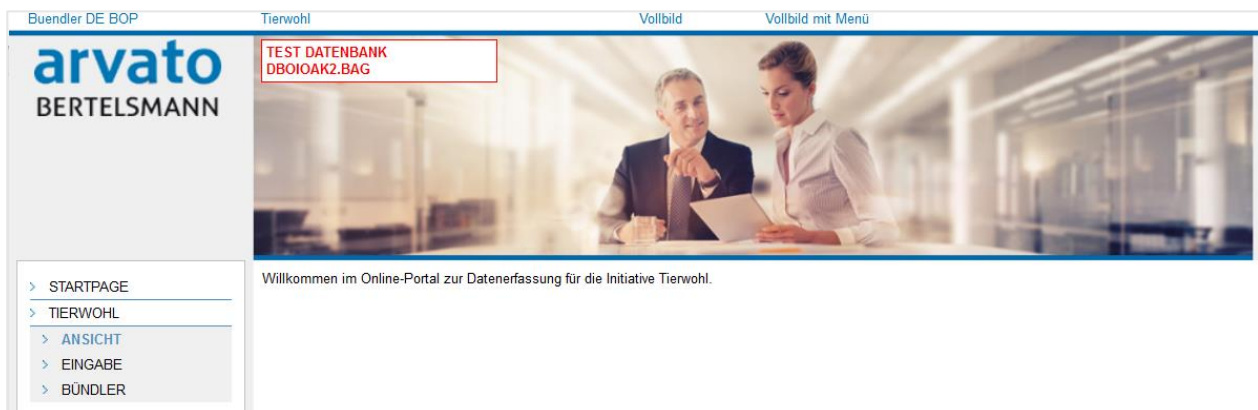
Buendler DE BOP Tierwohl Vollbild Vollbild mit Menü

arvato
BERTELSMANN

TEST DATENBANK
DBOIOAK2.BAG

> STARTPAGE
> TIERWOHL
> ANSICHT
> EINGABE
> BÜNDLER

Willkommen im Online-Portal zur Datenerfassung für die Initiative Tierwohl.